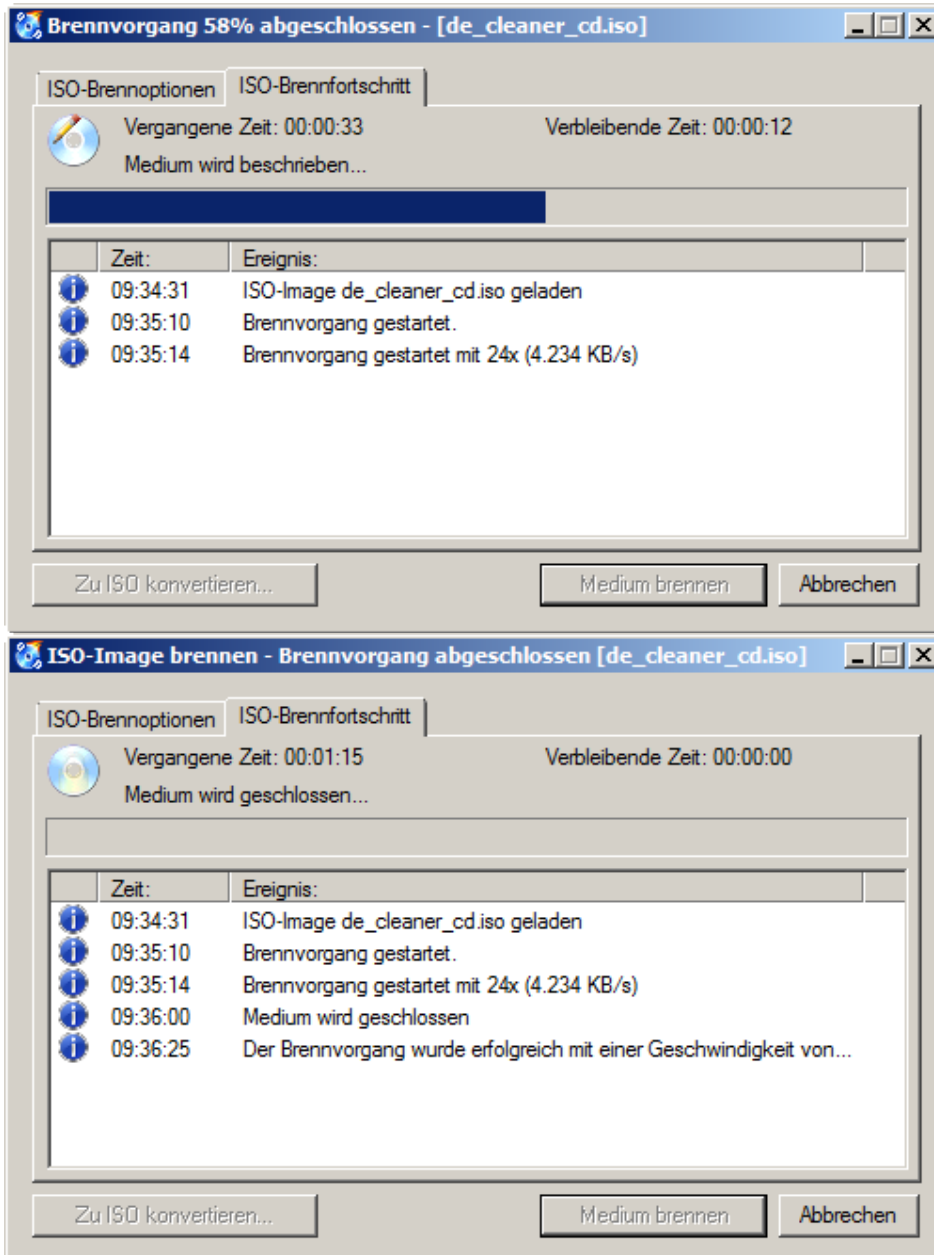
Brennvorgang 58% abgeschlossen - [de_cleaner_cd.iso]

ISO-Brennoptionen | ISO-Brennfortschritt

Vergangene Zeit: 00:00:33
Verbleibende Zeit: 00:00:12
Medium wird beschrieben...

| Zeit: | Ereignis: |
|---|---|
| 09:34:31 | ISO-Image de_cleaner_cd.iso geladen |
| 09:35:10 | Brennvorgang gestartet. |
| 09:35:14 | Brennvorgang gestartet mit 24x (4.234 KB/s) |

Zu ISO konvertieren...
Medium brennen
Abbrechen

ISO-Image brennen - Brennvorgang abgeschlossen [de_cleaner_cd.iso]

ISO-Brennoptionen | ISO-Brennfortschritt

Vergangene Zeit: 00:01:15
Verbleibende Zeit: 00:00:00
Medium wird geschlossen...

| Zeit: | Ereignis: |
|---|---|
| 09:34:31 | ISO-Image de_cleaner_cd.iso geladen |
| 09:35:10 | Brennvorgang gestartet. |
| 09:35:14 | Brennvorgang gestartet mit 24x (4.234 KB/s) |
| 09:36:00 | Medium wird geschlossen |
| 09:36:25 | Der Brennvorgang wurde erfolgreich mit einer Geschwindigkeit von... |

Zu ISO konvertieren...
Medium brennen
Abbrechen